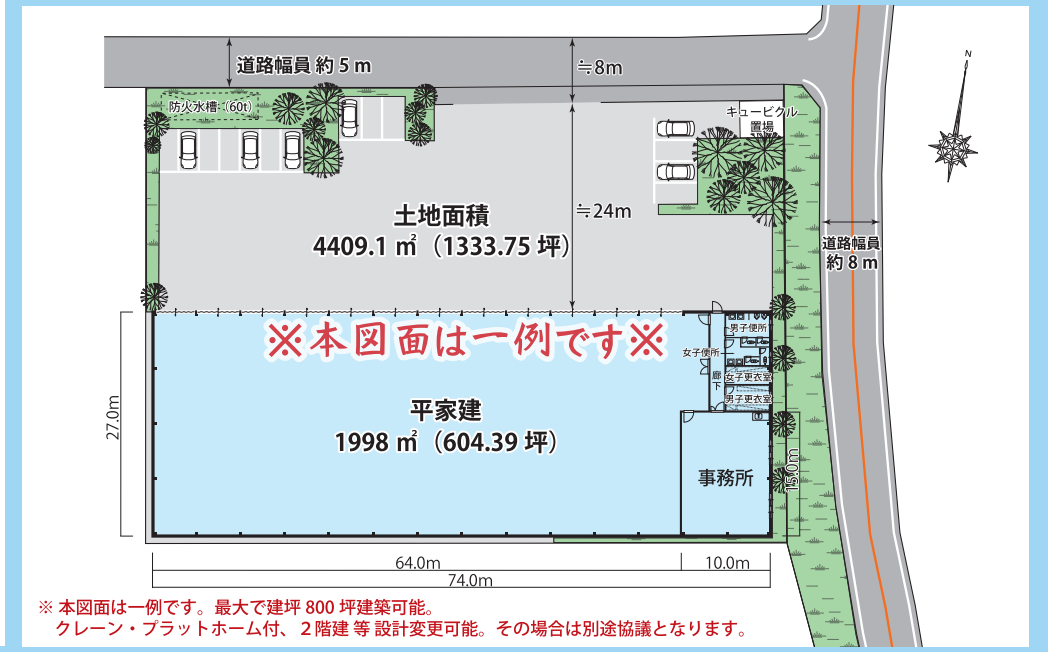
道路幅員 約 5 m

≒8m

防火水槽（60t）

キュービクル置場

土地面積
4409.1 ㎡（1333.75 坪）

≒24m

道路幅員
約 8 m

N

※本図面は一例です※

男子便所

女子便所

廊下

女子更衣室

男子更衣室

27.0m

平家建
1998 ㎡（604.39 坪）

事務所

15.0m

64.0m

10.0m

74.0m

※ 本図面は一例です。最大で建坪 800 坪建築可能。
クレーン・プラットホーム付、２階建 等 設計変更可能。その場合は別途協議となります。